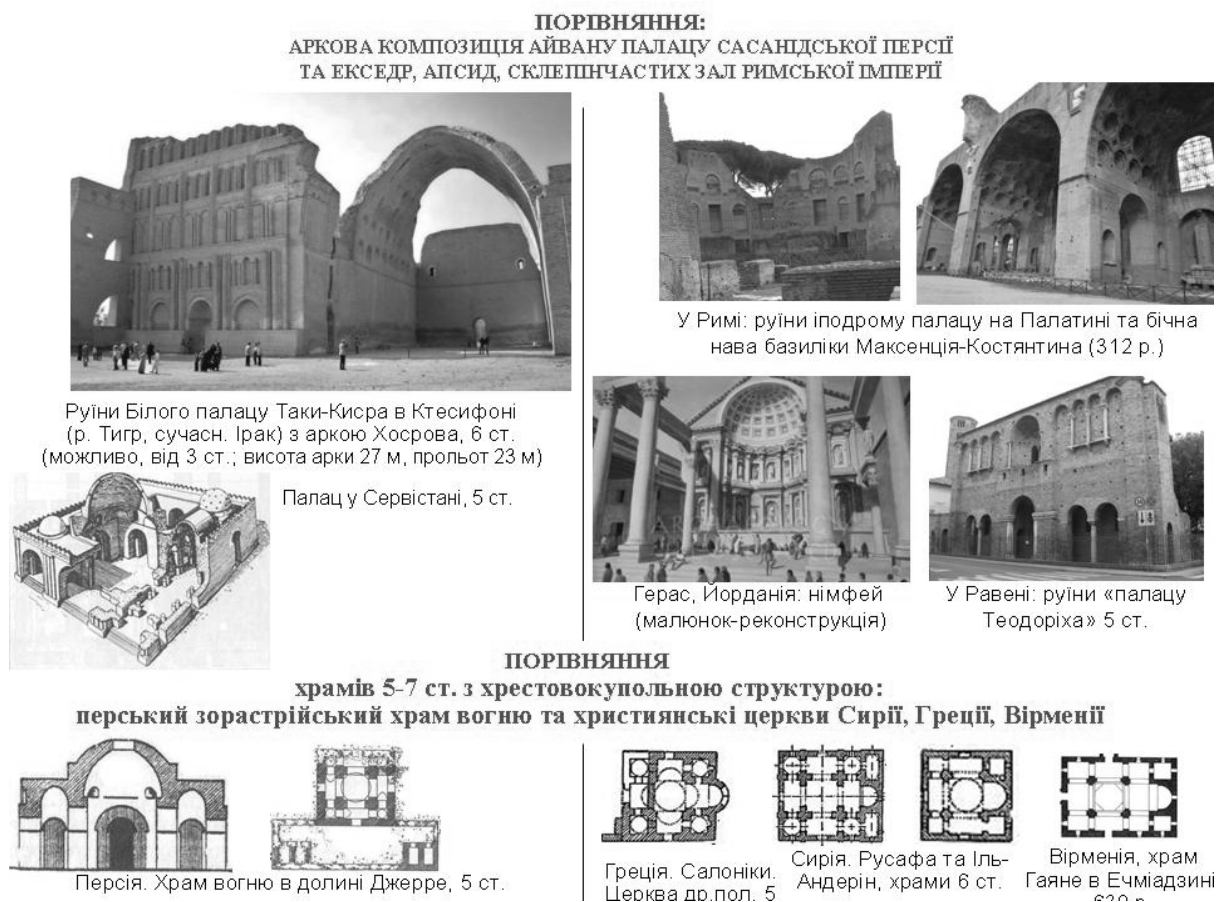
ПОРІВНЯННЯ:
АРКОВА КОМПОЗИЦІЯ АЙВАНУ ПАЛАЦУ САСАНІДСЬКОЇ ПЕРСІЇ ТА ЕКСЕДР, АПСИД, СКЛЕПІНЧАСТИХ ЗАЛ РИМСЬКОЇ ІМПЕРІЇ

Руїни Білого палацу Таки-Кисра в Ктесифоні (р. Тигр, сучасн. Ірак) з аркою Хосрова, 6 ст. (можливо, від 3 ст.; висота арки 27 м, прольот 23 м)

Палац у Сервістані, 5 ст.

У Римі: руїни іподрому палацу на Палатині та бічна нава базиліки Максенція-Костянтина (312 р.)

Герас, Йорданія: німфей (малюнок-реконструкція)

У Равені: руїни «палацу Теодоріха» 5 ст.

ПОРІВНЯННЯ
храмів 5-7 ст. з хрестовокупольною структурою:
перський зороастрійський храм вогню та християнські церкви Сирії, Греції, Вірменії

Персія. Храм вогню в долині Джерре, 5 ст.

Греція. Салоніки. Церква др.пол. 5

Сирія. Русафа та Іль-Андерін, храми 6 ст.

Вірменія, храм Гаяне в Ечміадзині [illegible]